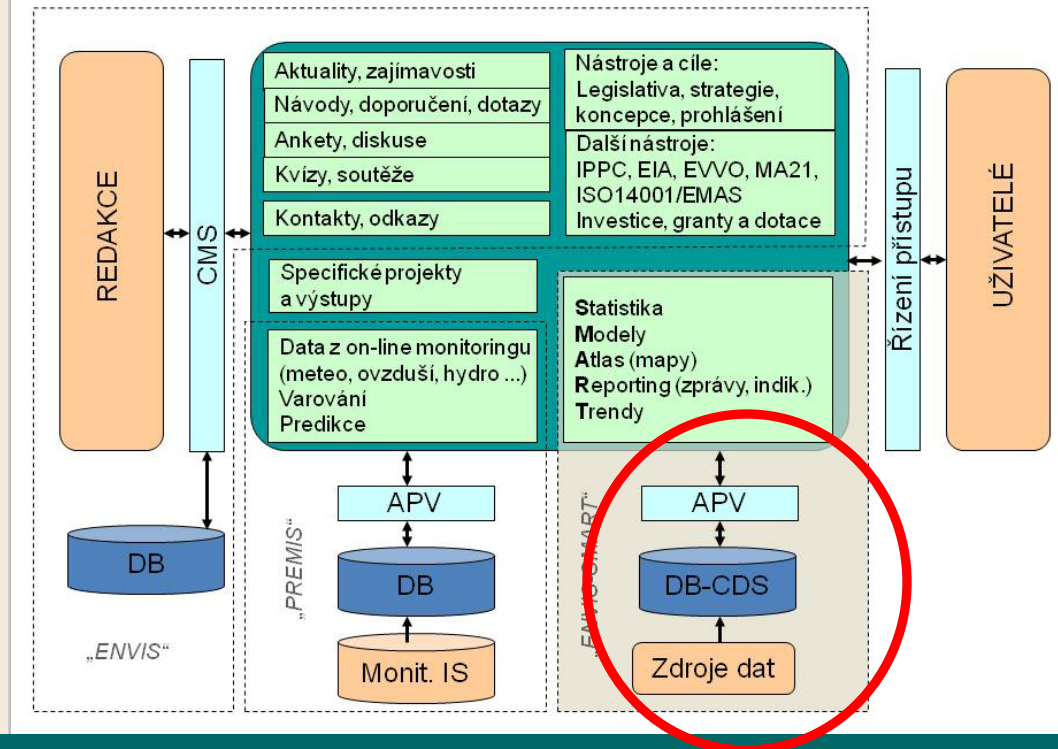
REDAKCE

CMS

Aktuality, zajímavosti

Návody, doporučení, dotazy

Ankety, diskuse

Kvízy, soutěže

Kontakty, odkazy

Nástroje a cíle:
Legislativa, strategie, koncepce, prohlášení

Další nástroje:
IPPC, EIA, EVVO, MA21, ISO14001/EMAS
Investice, granty a dotace

Řízení přístupu

UŽIVATELÉ

Specifické projekty a výstupy

Data z on-line monitoringu (meteo, ovzduší, hydro ...)
Varování
Predikce

Statistika
Modely
Atlas (mapy)
Reporting (zprávy, indik.)
Trendy

DB

„ENVIS“

„PREMIS“

APV

DB

Monit. IS

„ENVIRSMART“

APV

DB-CDS

Zdroje dat